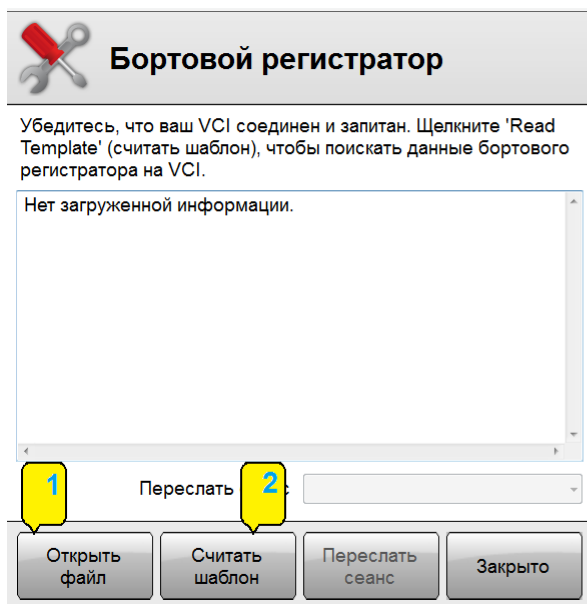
Бортовой регистратор

Убедитесь, что ваш VCI соединен и запитан. Щелкните 'Read Template' (считать шаблон), чтобы поискать данные бортового регистратора на VCI.

Нет загруженной информации.

1

2

Переслать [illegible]:

Открыть файл

Считать шаблон

Переслать сеанс

Закрыто